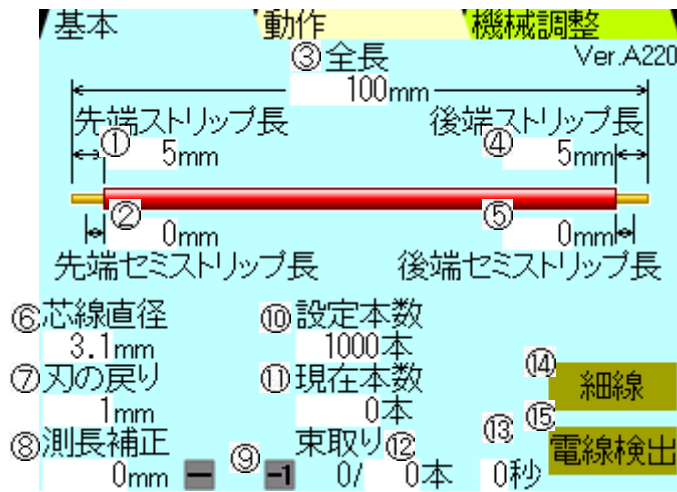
基本　動作　機械調整

③全長

Ver.A220

100mm

先端ストリップ長

①

5mm

後端ストリップ長

④

5mm

②

0mm

先端セミストリップ長

⑤

0mm

後端セミストリップ長

⑥芯線直径

3.1mm

⑩設定本数

1000本

⑦刃の戻り

1mm

⑪現在本数

0本

⑭

細線

⑧測長補正

0mm

ー

⑨

-1

束取り⑫

0/　0本

⑬

0秒

⑮

電線検出